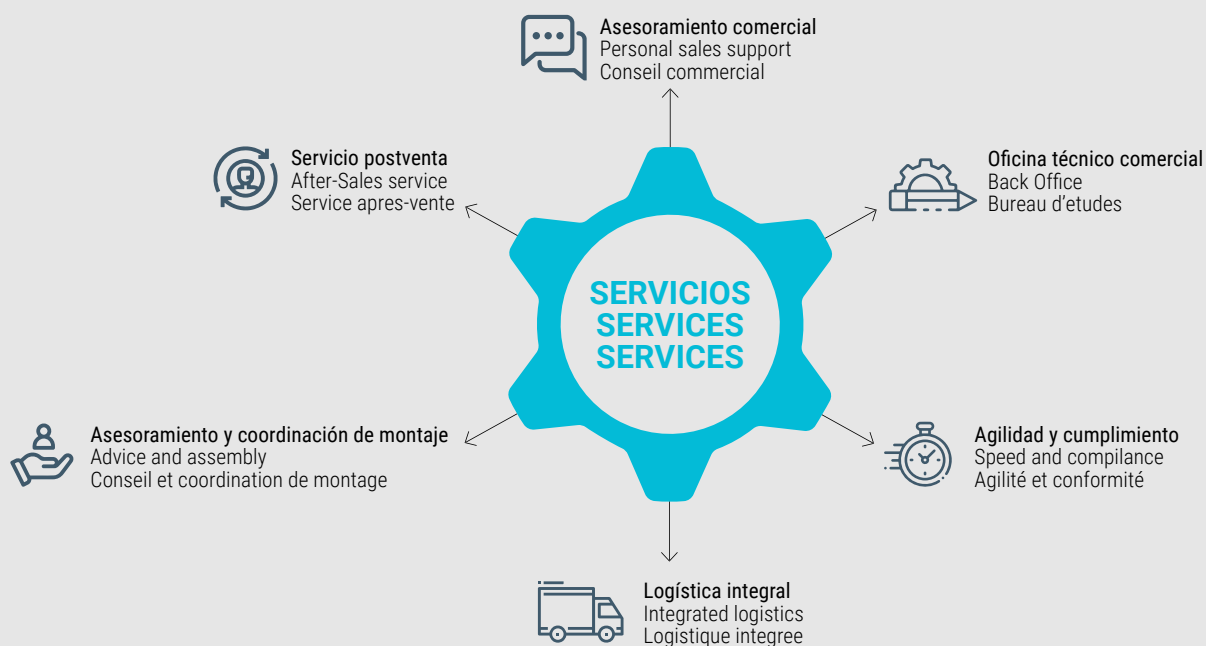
Asesoramiento comercial
Personal sales support
Conseil commercial

Servicio postventa
After-Sales service
Service apres-vente

Oficina técnico comercial
Back Office
Bureau d'etudes

SERVICIOS
SERVICES
SERVICES

Asesoramiento y coordinación de montaje
Advice and assembly
Conseil et coordination de montage

Agilidad y cumplimiento
Speed and compilance
Agilité et conformité

Logística integral
Integrated logistics
Logistique integree